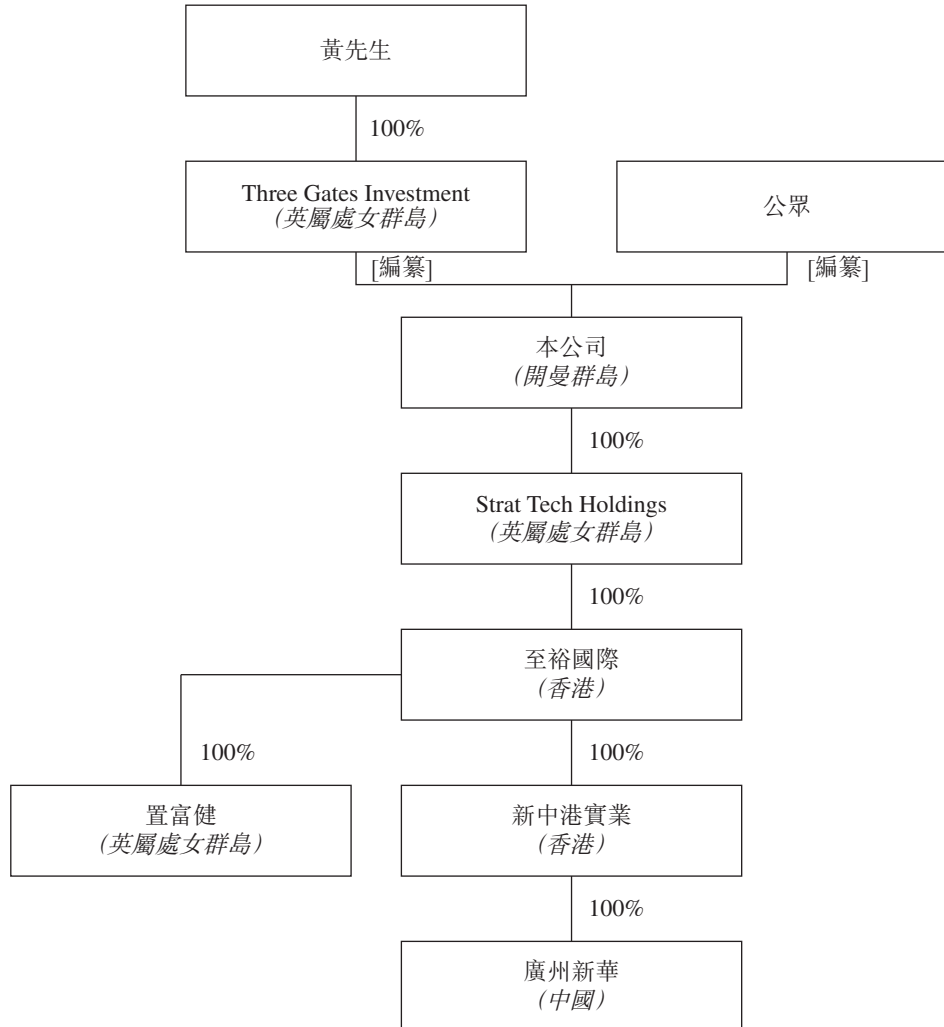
黃先生

100%

Three Gates Investment
(英屬處女群島)

公眾

[編纂]

[編纂]

本公司
(開曼群島)

100%

Strat Tech Holdings
(英屬處女群島)

100%

至裕國際
(香港)

100%

置富健
(英屬處女群島)

100%

新中港實業
(香港)

100%

廣州新華
(中國)